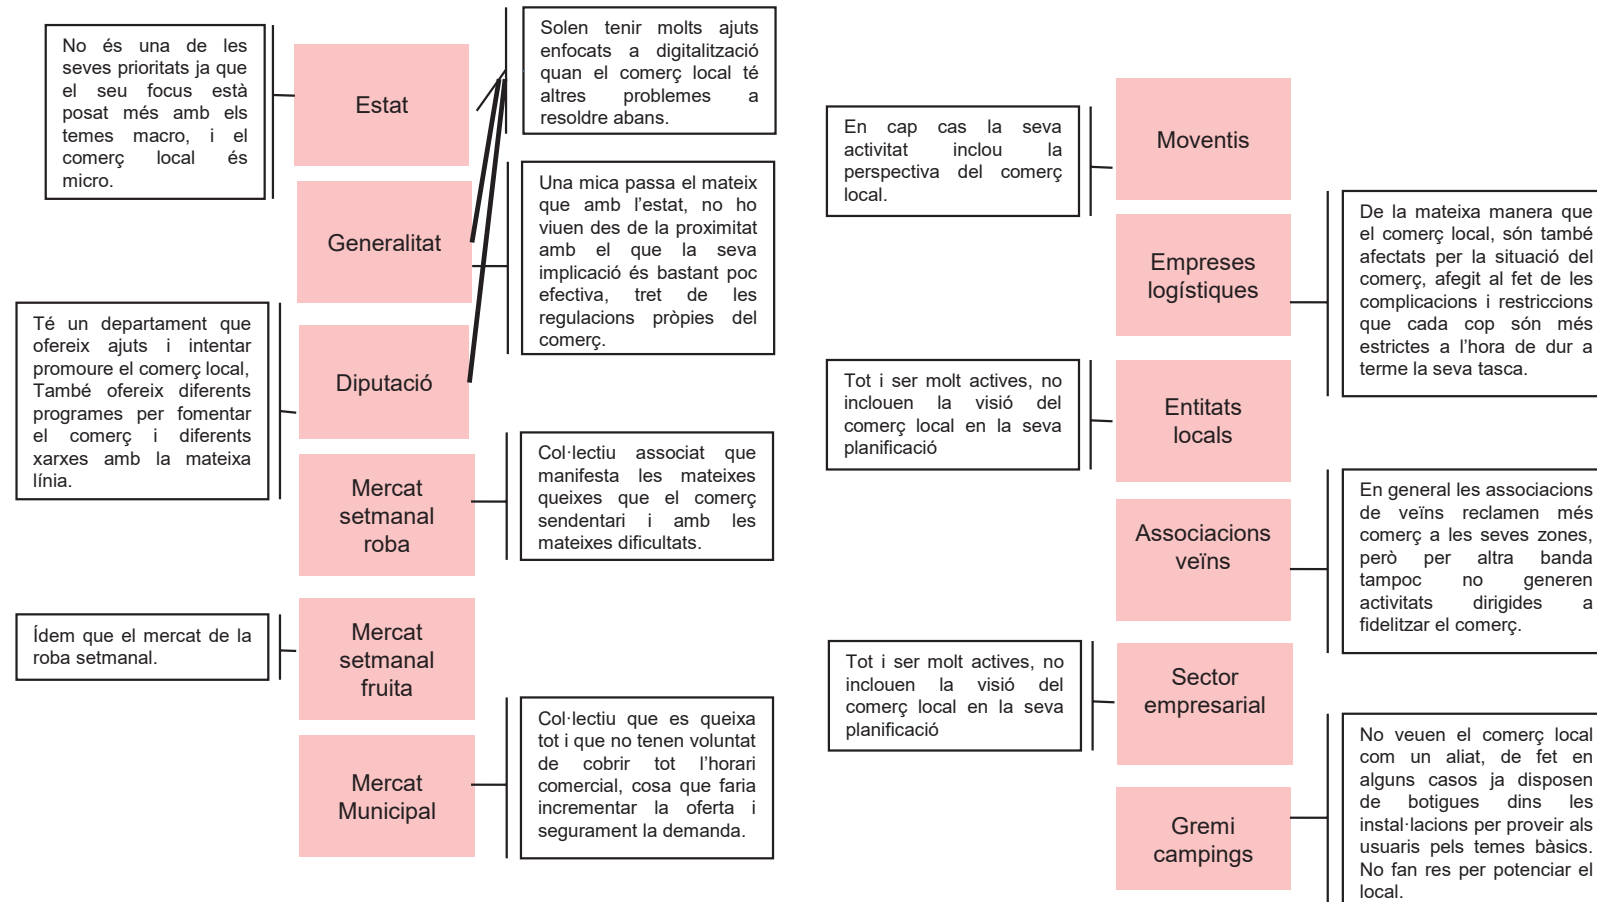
No és una de les seves prioritats ja que el seu focus està posat més amb els temes macro, i el comerç local és micro.

Estat

Generalitat

Té un departament que ofereix ajuts i intentar promoure el comerç local, També ofereix diferents programes per fomentar el comerç i diferents xarxes amb la mateixa línia.

Diputació

Mercat setmanal roba

Ídem que el mercat de la roba setmanal.

Mercat setmanal fruita

Mercat Municipal

Solen tenir molts ajuts enfocats a digitalització quan el comerç local té altres problemes a resoldre abans.

Una mica passa el mateix que amb l'estat, no ho viuen des de la proximitat amb el que la seva implicació és bastant poc efectiva, tret de les regulacions pròpies del comerç.

Col·lectiu associat que manifesta les mateixes queixes que el comerç sendentari i amb les mateixes dificultats.

Col·lectiu que es queixa tot i que no tenen voluntat de cobrir tot l'horari comercial, cosa que faria incrementar la oferta i segurament la demanda.

En cap cas la seva activitat inclou la perspectiva del comerç local.

Moventis

Empreses logístiques

De la mateixa manera que el comerç local, són també afectats per la situació del comerç, afegit al fet de les complicacions i restriccions que cada cop són més estrictes a l'hora de dur a terme la seva tasca.

Tot i ser molt actives, no inclouen la visió del comerç local en la seva planificació

Entitats locals

Associacions veïns

En general les associacions de veïns reclamen més comerç a les seves zones, però per altra banda tampoc no generen activitats dirigides a fidelitzar el comerç.

Tot i ser molt actives, no inclouen la visió del comerç local en la seva planificació

Sector empresarial

Gremi campings

No veuen el comerç local com un aliat, de fet en alguns casos ja disposen de botigues dins les instal·lacions per proveir als usuaris pels temes bàsics. No fan res per potenciar el local.